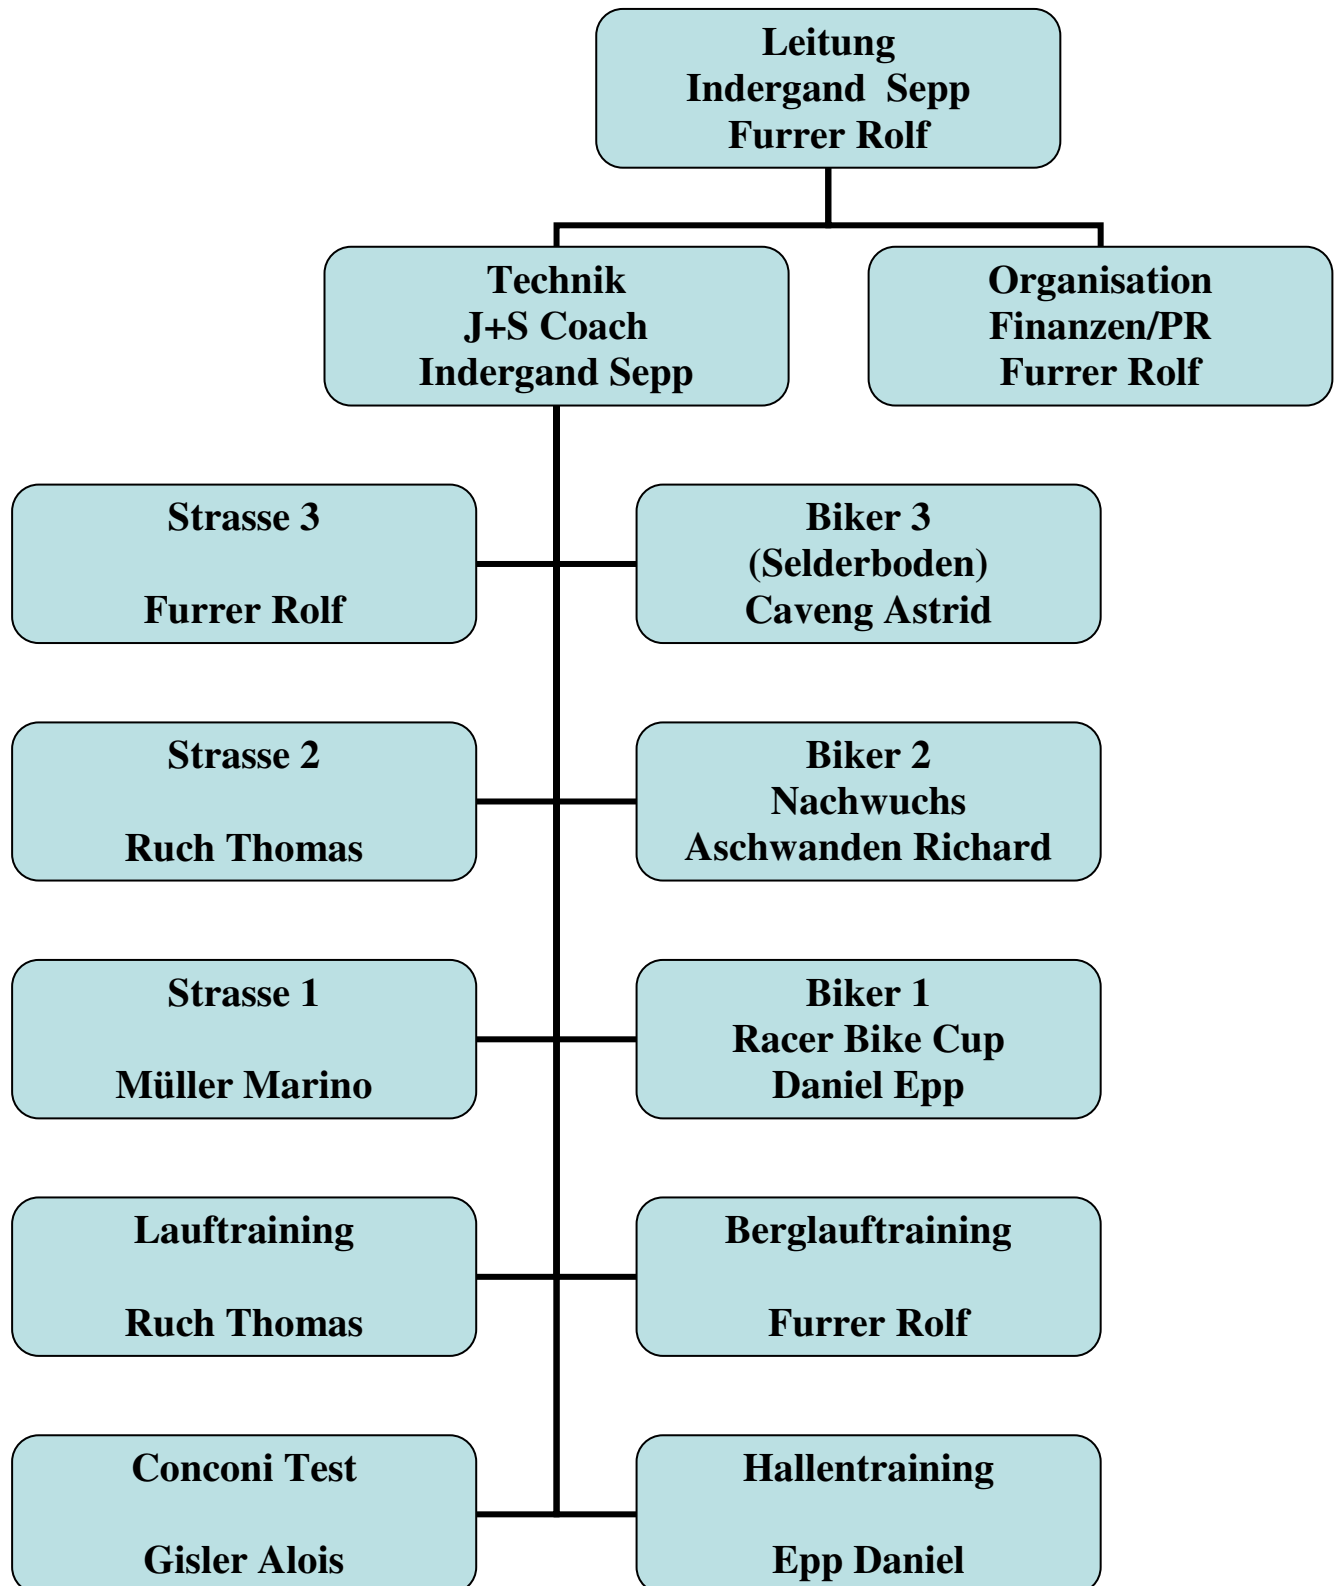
Leitung
Indergand Sepp
Furrer Rolf

Technik
J+S Coach
Indergand Sepp

Organisation
Finanzen/PR
Furrer Rolf

Strasse 3

Furrer Rolf

Biker 3
(Selderboden)
Caveng Astrid

Strasse 2

Ruch Thomas

Biker 2
Nachwuchs
Aschwanden Richard

Strasse 1

Müller Marino

Biker 1
Racer Bike Cup
Daniel Epp

Lauftraining

Ruch Thomas

Berglauftraining

Furrer Rolf

Conconi Test

Gisler Alois

Hallentraining

Epp Daniel